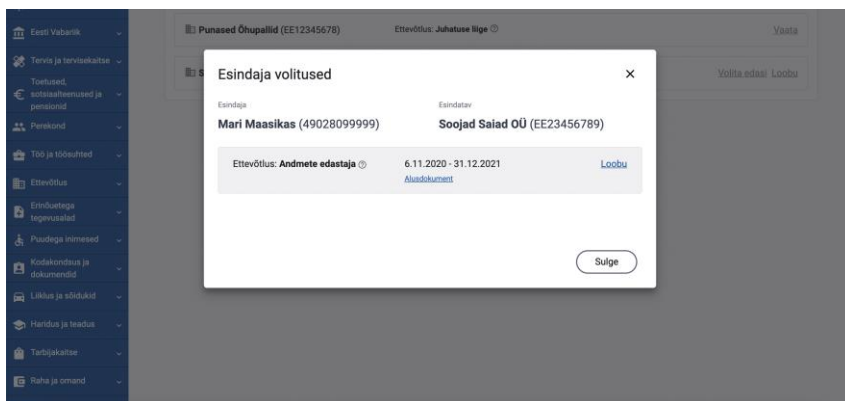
Eesti Vabariik

Tervis ja tervisekaitse

Toetused, sotsiaalteenused ja pensionid

Perekond

Töö ja tööսuhted

Ettevõtlus

Erinõuetega tegevusalad

Puudega inimesed

Kodakondsus ja dokumendid

Liiklus ja sõidukid

Haridus ja teadus

Tarbijakaitse

Raha ja omand

Punased Õhupallid (EE12345678)

Ettevõtlus: Juhatuse liige

Vaata

Volita edasi Loobu

Esindaja volitused

Esindaja

Mari Maasikas (49028099999)

Esindatav

Soojad Saiad OÜ (EE23456789)

Ettevõtlus: Andmete edastaja

6.11.2020 - 31.12.2021

Alusdokument

Loobu

Sulge